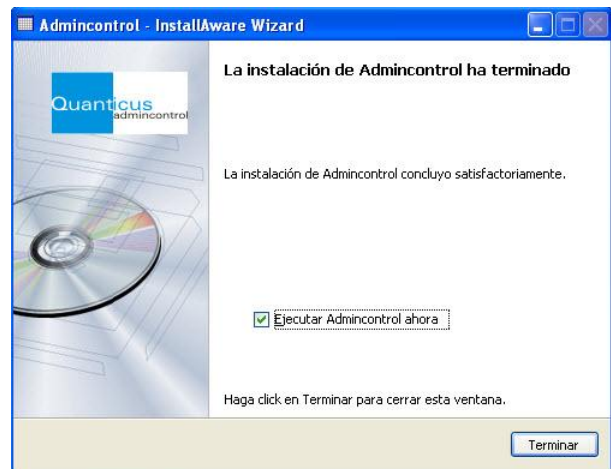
Admincontrol - InstallAware Wizard

Quanticus
admincontrol

La instalación de Admincontrol ha terminado

La instalación de Admincontrol concluyo satisfactoriamente.

Ejecutar Admincontrol ahora

Haga click en Terminar para cerrar esta ventana.

Terminar